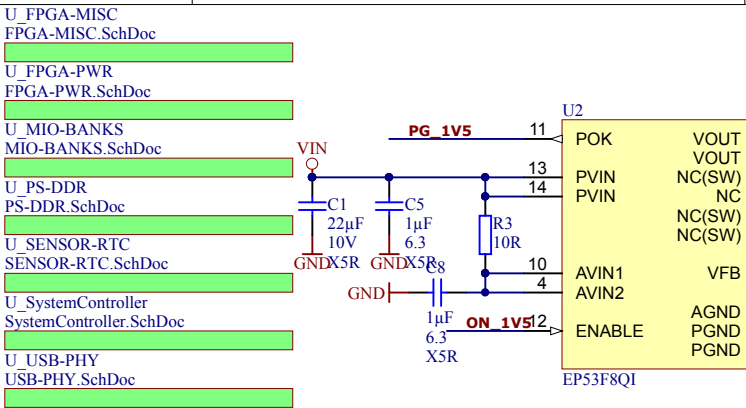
U_FPGA-MISC
FPGA-MISC.SchDoc

U_FPGA-PWR
FPGA-PWR.SchDoc

U_MIO-BANKS
MIO-BANKS.SchDoc

U_PS-DDR
PS-DDR.SchDoc

U_SENSOR-RTC
SENSOR-RTC.SchDoc

U_SystemController
SystemController.SchDoc

U_USB-PHY
USB-PHY.SchDoc

U2
PG_1V5
11
POK
VOUT
VOUT
NC(SW)
NC
NC(SW)
NC(SW)
VIN
13
PVIN
14
PVIN
C1
22µF
10V
X5R
C5
1µF
6.3
X5R
R3
10R
GND
GND
C8
10
AVIN1
VFB
GND
4
AVIN2
1µF
6.3
X5R
ON_1V5
12
ENABLE
AGND
PGND
PGND
EP53F8QI